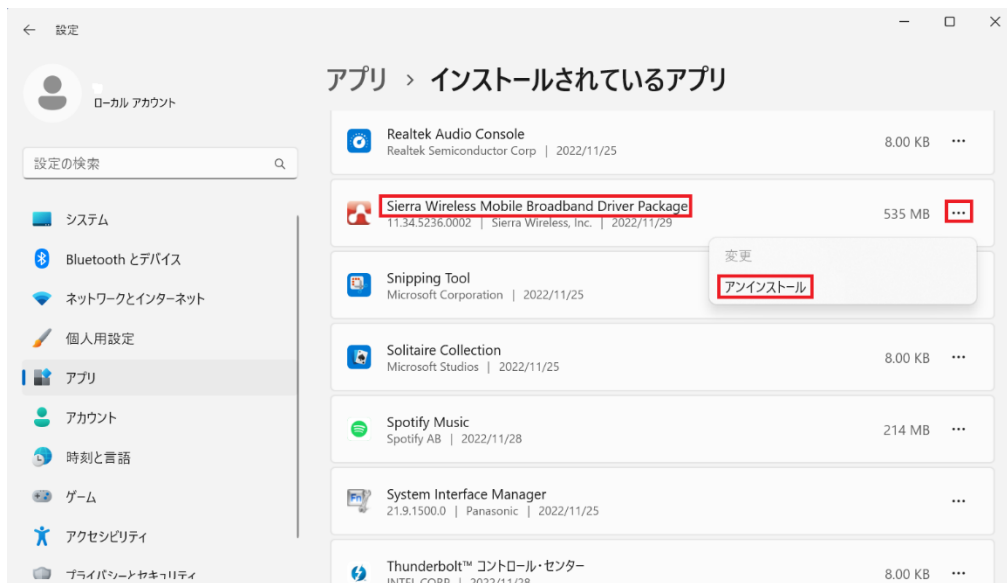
← 設定

ローカル アカウント

設定の検索

システム
Bluetooth とデバイス
ネットワークとインターネット
個人用設定
アプリ
アカウント
時刻と言語
ゲーム
アクセシビリティ
プライバシーとセキュリティ

アプリ › インストールされているアプリ

Realtek Audio Console
Realtek Semiconductor Corp | 2022/11/25
8.00 KB ···

Sierra Wireless Mobile Broadband Driver Package
11.34.5236.0002 | Sierra Wireless, Inc. | 2022/11/29
535 MB ···

変更
アンインストール

Snipping Tool
Microsoft Corporation | 2022/11/25

Solitaire Collection
Microsoft Studios | 2022/11/25
8.00 KB ···

Spotify Music
Spotify AB | 2022/11/28
214 MB ···

System Interface Manager
21.9.1500.0 | Panasonic | 2022/11/25
···

Thunderbolt™ コントロール・センター
INTEL CORP | 2022/11/28
8.00 KB ···